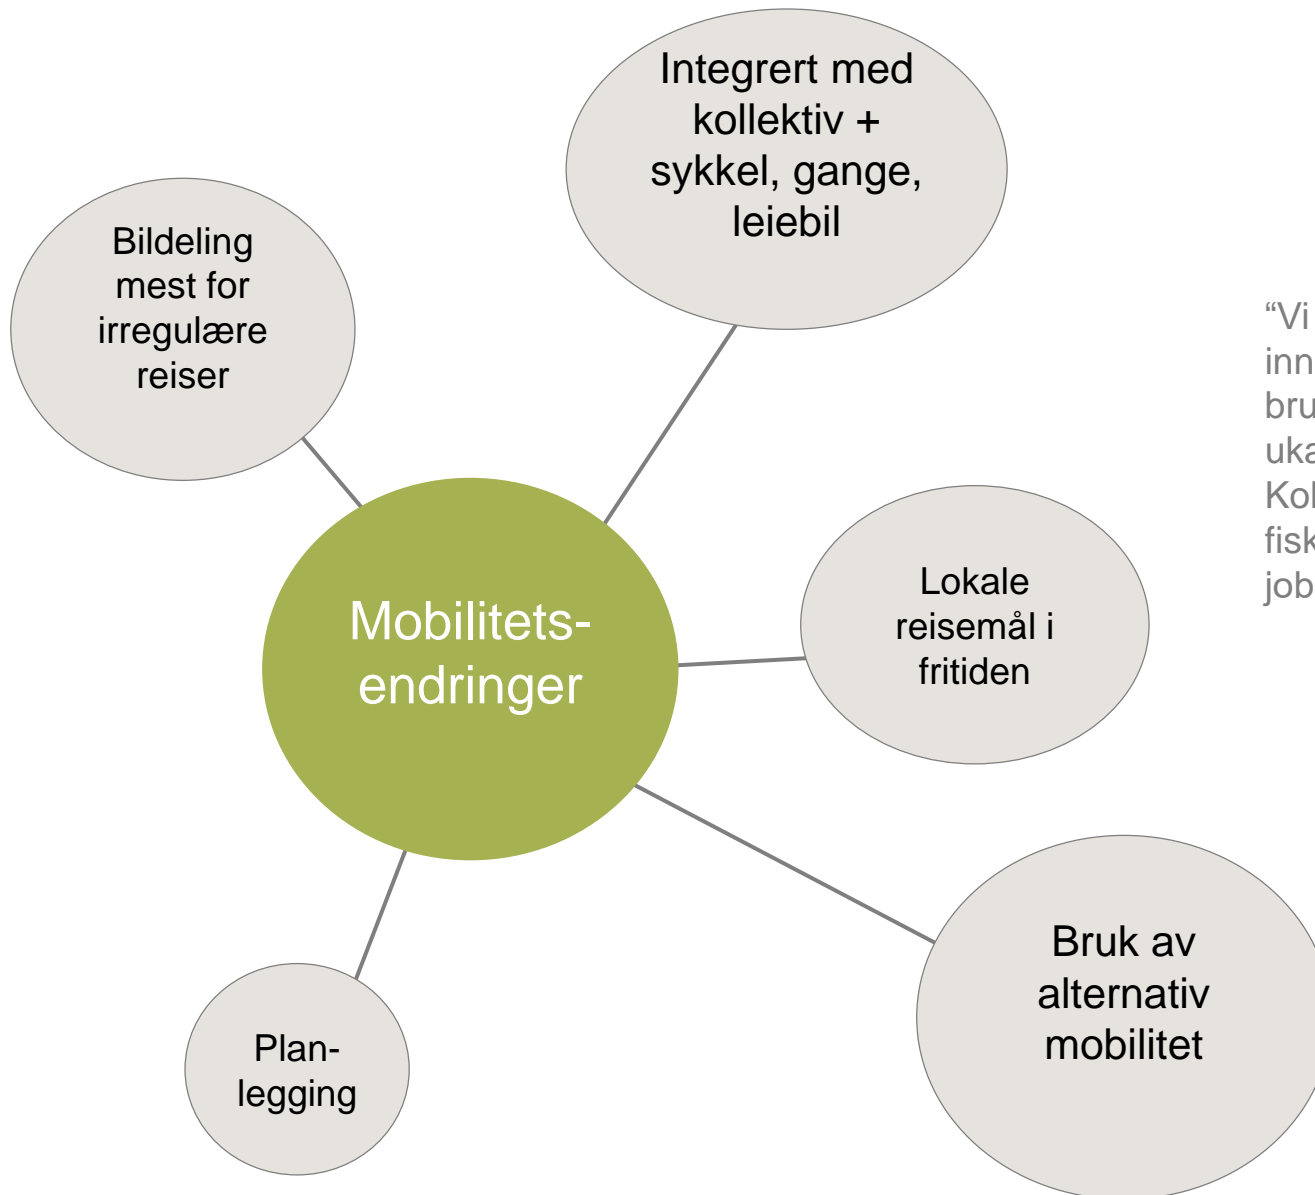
Integrert med kollektiv + sykkel, gange, leiebil

Bildeling mest for irregulære reiser

“Vi inn bru uka Kol fisk job

Mobilitets-endringer

Lokale reisemål i fritiden

Bruk av alternativ mobilitet

Plan-legging